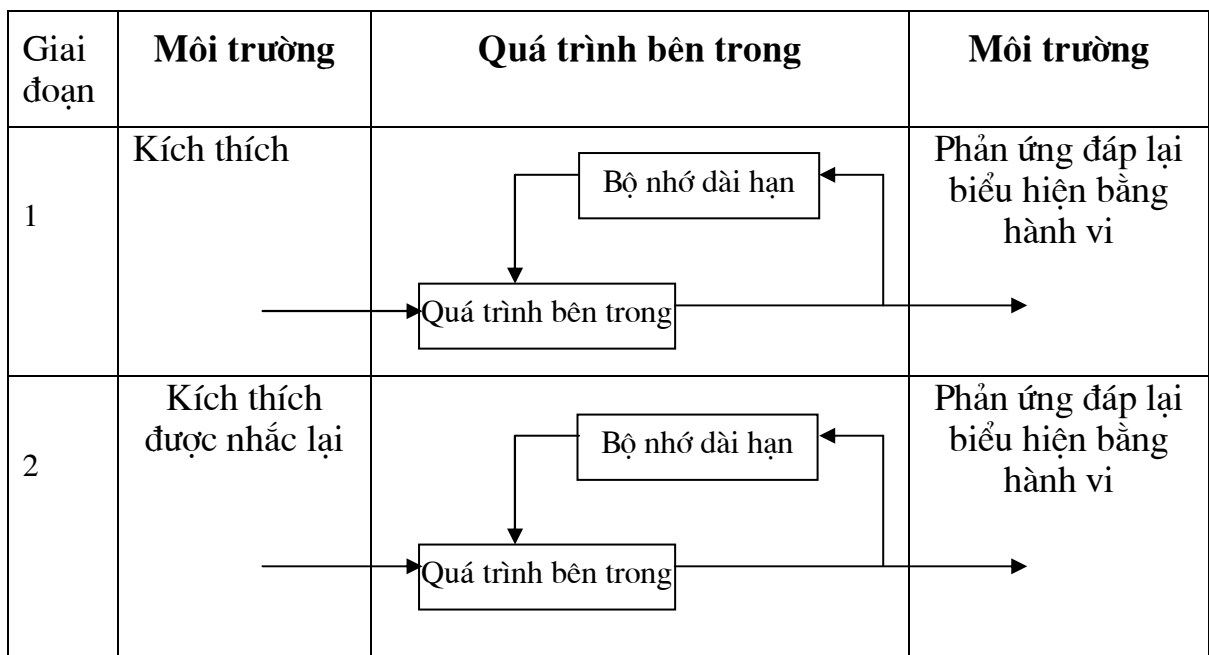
| Giai đoạn | Môi trường | Quá trình bên trong | Môi trường |
|---|---|---|---|
| 1 | Kích thích | Bộ nhớ dài hạn<br>Quá trình bên trong | Phản ứng đáp lại biểu hiện bằng hành vi |
| 2 | Kích thích được nhắc lại | Bộ nhớ dài hạn<br>Quá trình bên trong | Phản ứng đáp lại biểu hiện bằng hành vi |